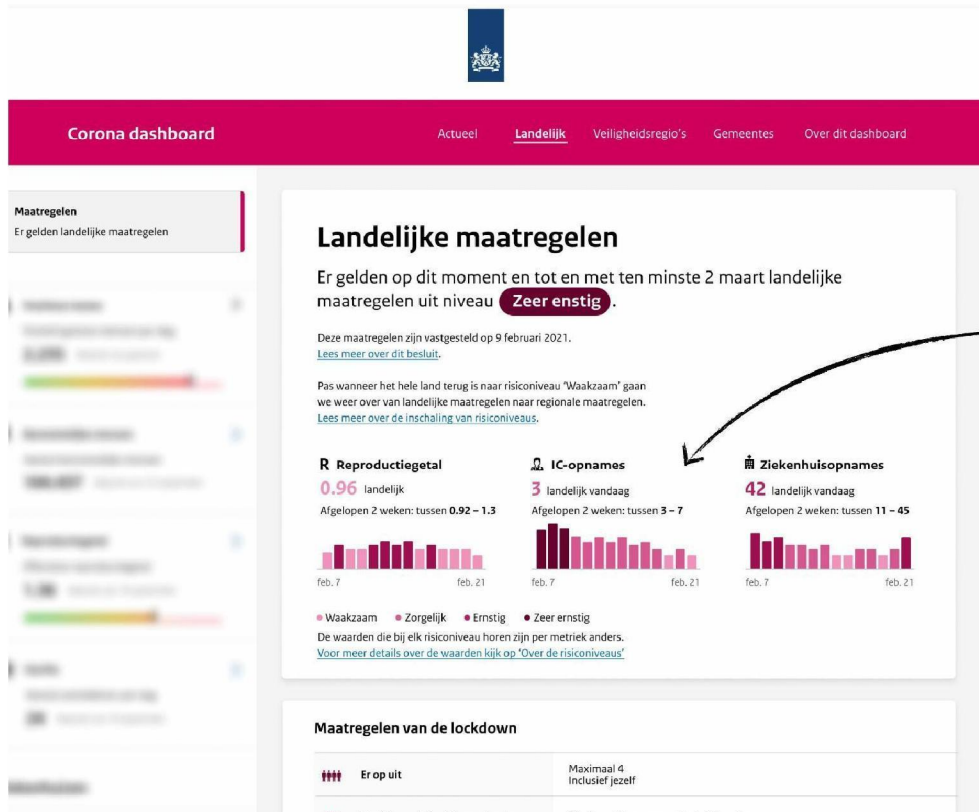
Corona dashboard

Actueel Landelijk Veiligheidsregio's Gemeentes Over dit dashboard

Maatregelen
Er gelden landelijke maatregelen

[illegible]

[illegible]

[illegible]

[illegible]

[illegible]

Landelijke maatregelen

Er gelden op dit moment en tot en met ten minste 2 maart landelijke maatregelen uit niveau Zeer enstig.

Deze maatregelen zijn vastgesteld op 9 februari 2021.
Lees meer over dit besluit.

Pas wanneer het hele land terug is naar risiconiveau 'Waakzaam' gaan we weer over van landelijke maatregelen naar regionale maatregelen.
Lees meer over de inschaling van risiconiveaus.

R Reproductiegetal
0.96 landelijk
Afgelopen 2 weken: tussen 0.92 – 1.3
feb. 7 feb. 21

IC-opnames
3 landelijk vandaag
Afgelopen 2 weken: tussen 3 – 7
feb. 7 feb. 21

Ziekenhuisopnames
42 landelijk vandaag
Afgelopen 2 weken: tussen 11 – 45
feb. 7 feb. 21

• Waakzaam • Zorgelijk • Ernstig • Zeer ernstig
De waarden die bij elk risiconiveau horen zijn per metriek anders.
Voor meer details over de waarden kijk op 'Over de risiconiveaus'

Maatregelen van de lockdown

| Er op uit | Maximaal 4 Inclusief jezelf |